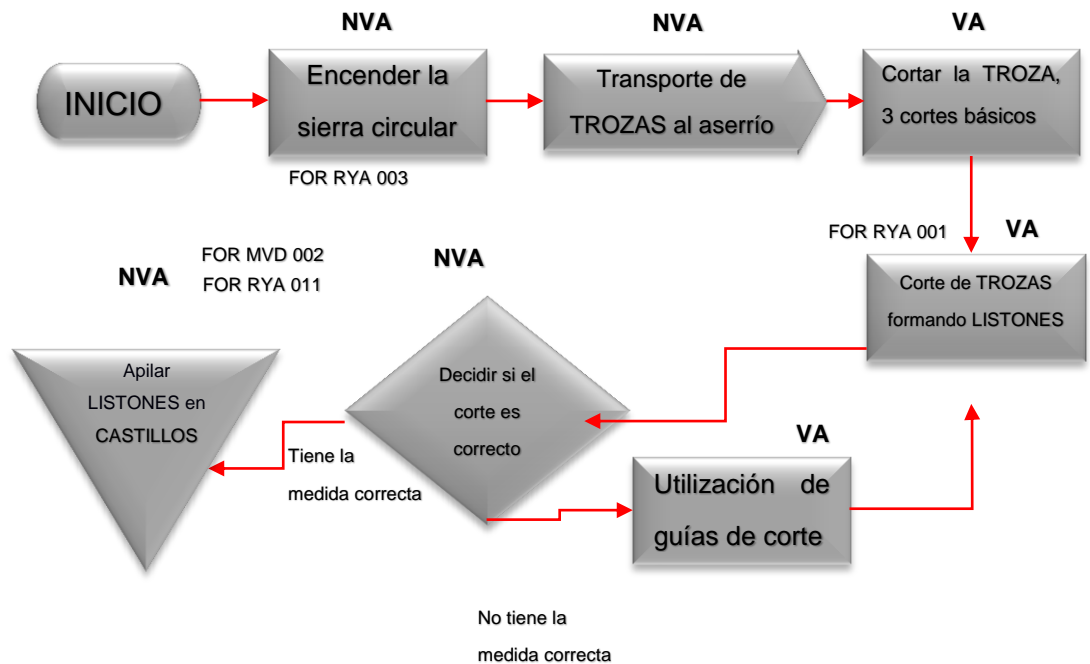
NVA

NVA

VA

INICIO

Encender la sierra circular

FOR RYA 003

Transporte de TROZAS al aserrío

Cortar la TROZA, 3 cortes básicos

FOR RYA 001

VA

Corte de TROZAS formando LISTONES

FOR MVD 002
FOR RYA 011

NVA

NVA

Apilar LISTONES en CASTILLOS

Decidir si el corte es correcto

Tiene la medida correcta

VA

Utilización de guías de corte

No tiene la medida correcta